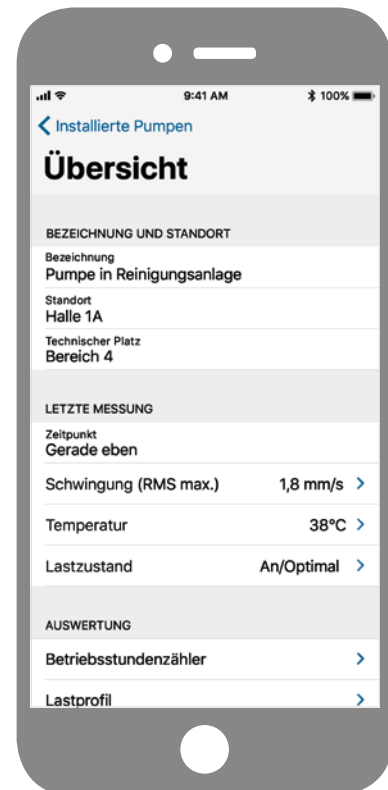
9:41 AM
100%
Installierte Pumpen
Übersicht

BEZEICHNUNG UND STANDORT
Bezeichnung
Pumpe in Reinigungsanlage
Standort
Halle 1A
Technischer Platz
Bereich 4

LETZTE MESSUNG
Zeitpunkt
Gerade eben
Schwingung (RMS max.) 1,8 mm/s
Temperatur 38°C
Lastzustand An/Optimal

AUSWERTUNG
Betriebsstundenzähler
Lastprofil